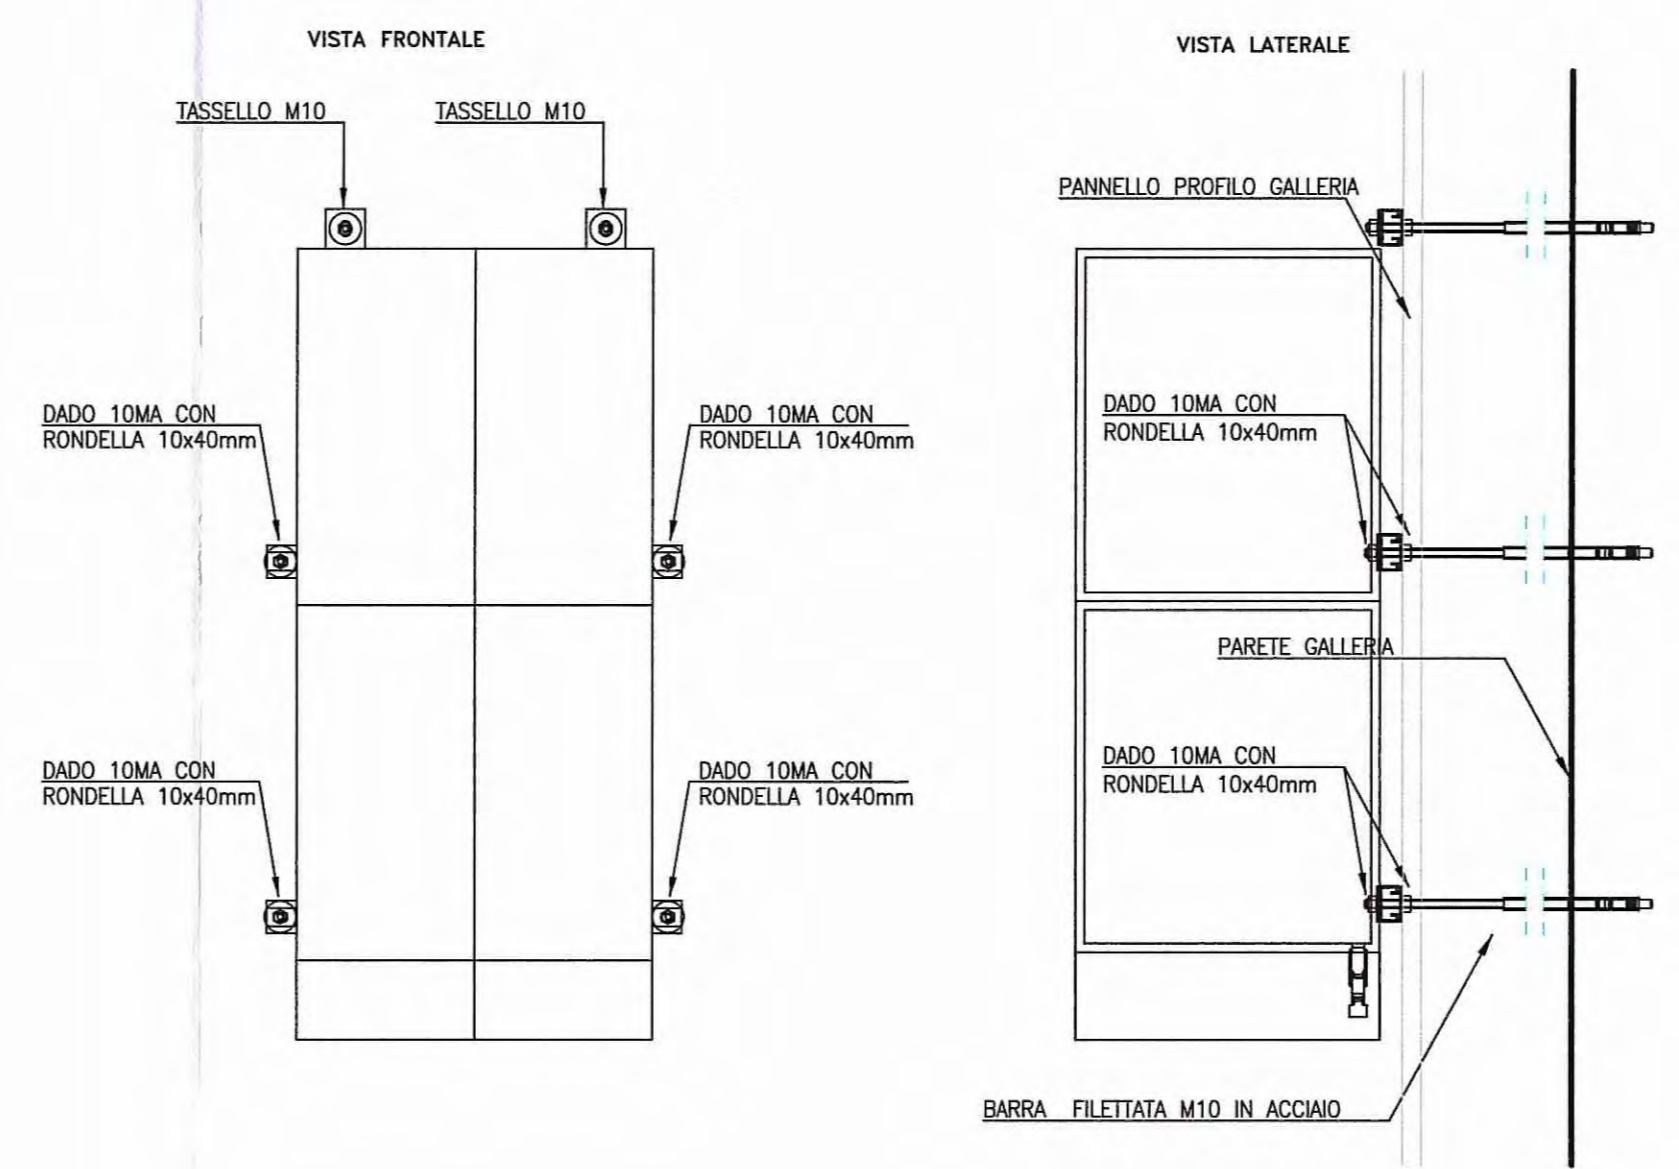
VISTA FRONTALE

TASSELLO M10

TASSELLO M10

DADO 10MA CON RONDELLA 10x40mm

DADO 10MA CON RONDELLA 10x40mm

DADO 10MA CON RONDELLA 10x40mm

DADO 10MA CON RONDELLA 10x40mm

VISTA LATERALE

PANNELLO PROFILO GALLERIA

DADO 10MA CON RONDELLA 10x40mm

PARETE GALLERIA

DADO 10MA CON RONDELLA 10x40mm

BARRA FILETTATA M10 IN ACCIAIO